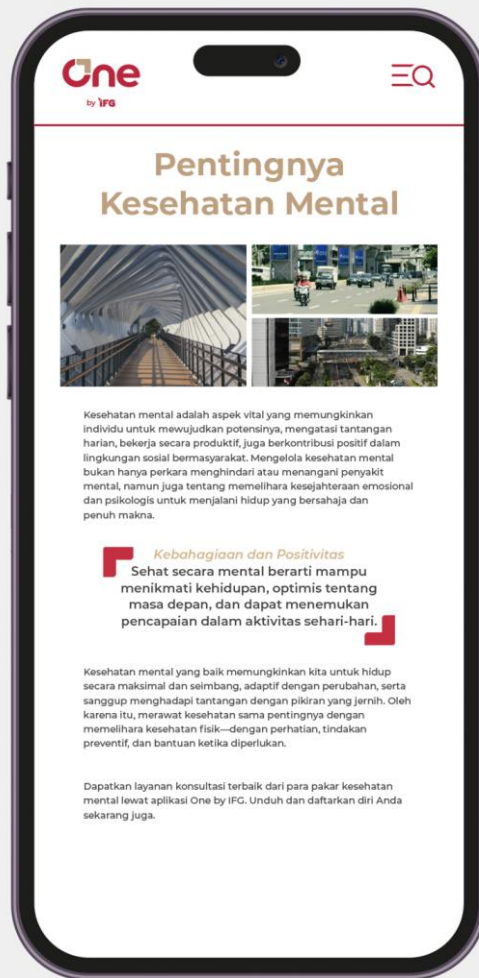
One
by IFG

Pentingnya Kesehatan Mental

Kesehatan mental adalah aspek vital yang memungkinkan individu untuk mewujudkan potensinya, mengatasi tantangan harian, bekerja secara produktif, juga berkontribusi positif dalam lingkungan sosial bermasyarakat. Mengelola kesehatan mental bukan hanya perkara menghindari atau menangani penyakit mental, namun juga tentang memelihara kesejahteraan emosional dan psikologis untuk menjalani hidup yang bersahaja dan penuh makna.

Kebahagiaan dan Positivitas
Sehat secara mental berarti mampu menikmati kehidupan, optimis tentang masa depan, dan dapat menemukan pencapaian dalam aktivitas sehari-hari.

Kesehatan mental yang baik memungkinkan kita untuk hidup secara maksimal dan seimbang, adaptif dengan perubahan, serta sanggup menghadapi tantangan dengan pikiran yang jernih. Oleh karena itu, merawat kesehatan sama pentingnya dengan memelihara kesehatan fisik—dengan perhatian, tindakan preventif, dan bantuan ketika diperlukan.

Dapatkan layanan konsultasi terbaik dari para pakar kesehatan mental lewat aplikasi One by IFG. Unduh dan daftarkan diri Anda sekarang juga.